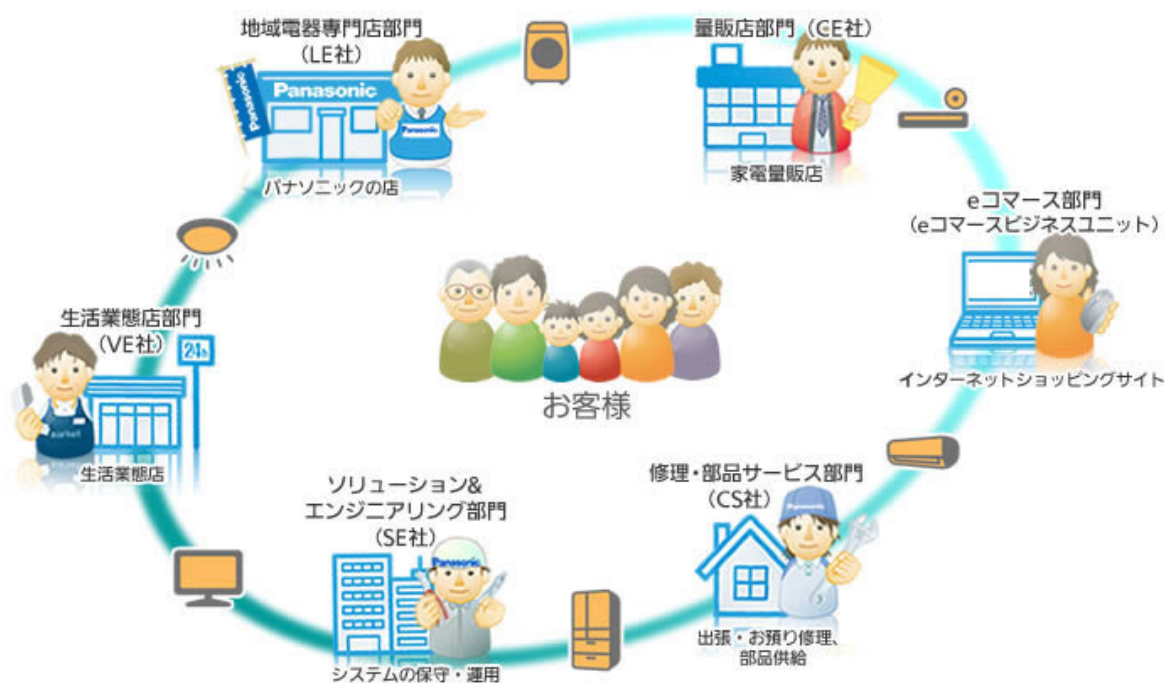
地域電器専門店部門
(LE社)

Panasonic

Panasonic

Panasonic

パナソニックの店

量販店部門（CE社）

家電量販店

eコマース部門
（eコマースビジネスユニット）

インターネットショッピングサイト

生活業態店部門
（VE社）

24h

生活業態店

お客様

ソリューション&
エンジニアリング部門
（SE社）

Panasonic

システムの保守・運用

修理・部品サービス部門
（CS社）

Panasonic

出張・お預り修理、
部品供給